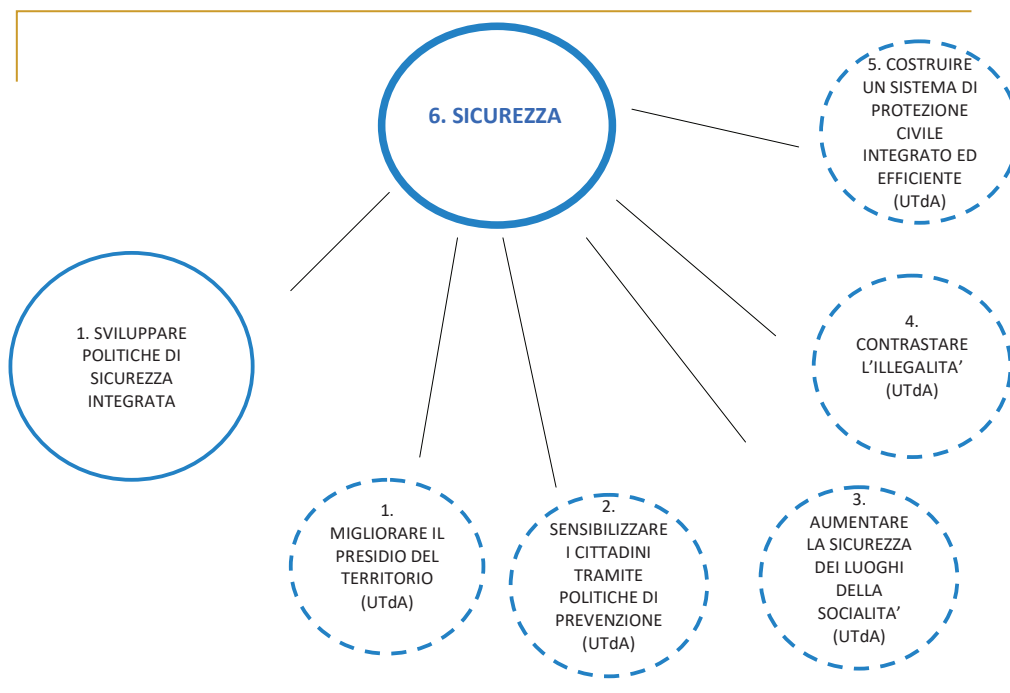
6. SICUREZZA

5. COSTRUIRE UN SISTEMA DI PROTEZIONE CIVILE INTEGRATO ED EFFICIENTE (UTdA)

1. SVILUPPARE POLITICHE DI SICUREZZA INTEGRATA

4. CONTRASTARE L'ILLEGALITA' (UTdA)

1. MIGLIORARE IL PRESIDIO DEL TERRITORIO (UTdA)

2. SENSIBILIZZARE I CITTADINI TRAMITE POLITICHE DI PREVENZIONE (UTdA)

3. AUMENTARE LA SICUREZZA DEI LUOGHI DELLA SOCIALITA' (UTdA)